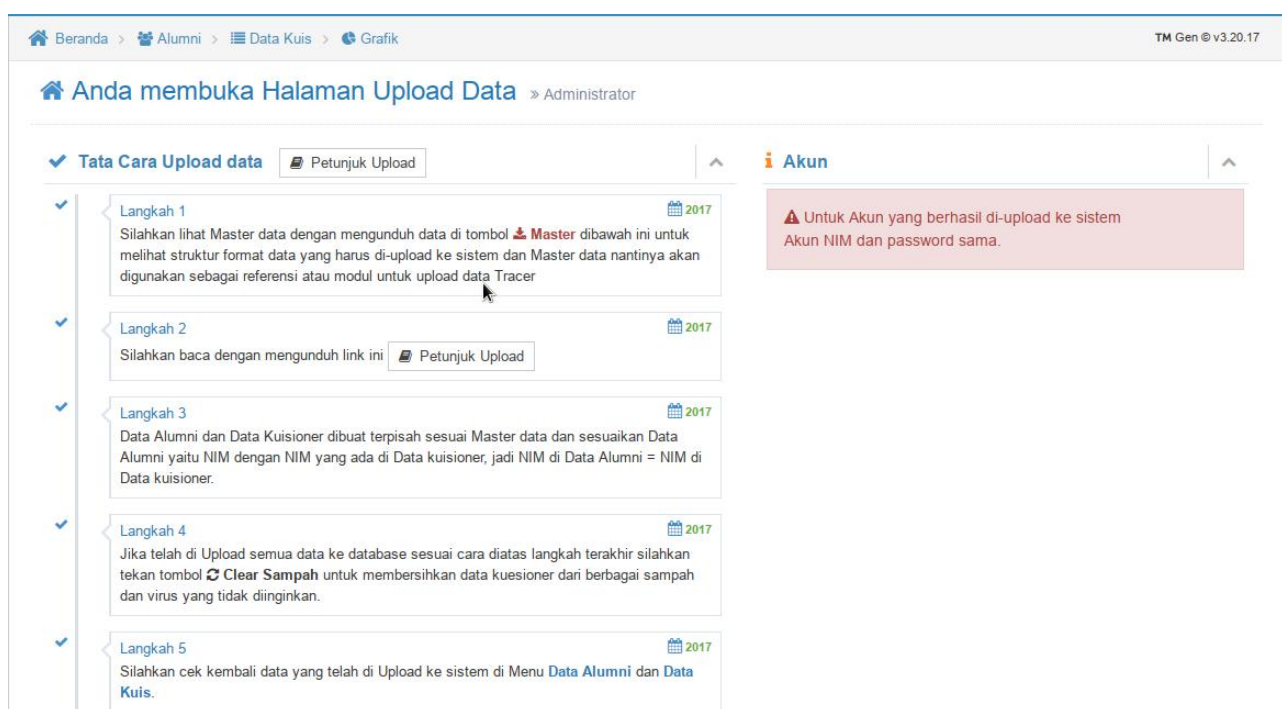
Beranda > Alumni > Data Kuis > Grafik

TM Gen © v3.20.17

Anda membuka Halaman Upload Data » Administrator

Tata Cara Upload data Petunjuk Upload

Langkah 1 2017
Silahkan lihat Master data dengan mengunduh data di tombol Master dibawah ini untuk melihat struktur format data yang harus di-upload ke sistem dan Master data nantinya akan digunakan sebagai referensi atau modul untuk upload data Tracer

Langkah 2 2017
Silahkan baca dengan mengunduh link ini Petunjuk Upload

Langkah 3 2017
Data Alumni dan Data Kuisioner dibuat terpisah sesuai Master data dan sesuaikan Data Alumni yaitu NIM dengan NIM yang ada di Data kuisioner, jadi NIM di Data Alumni = NIM di Data kuisioner.

Langkah 4 2017
Jika telah di Upload semua data ke database sesuai cara diatas langkah terakhir silahkan tekan tombol Clear Sampah untuk membersihkan data kuesioner dari berbagai sampah dan virus yang tidak diinginkan.

Langkah 5 2017
Silahkan cek kembali data yang telah di Upload ke sistem di Menu Data Alumni dan Data Kuis.

Akun

Untuk Akun yang berhasil di-upload ke sistem Akun NIM dan password sama.